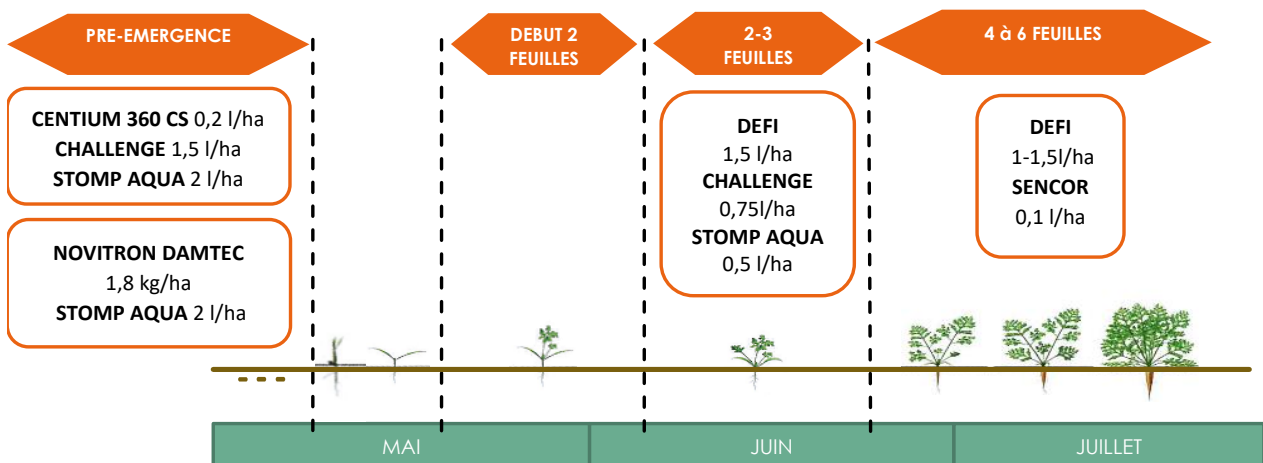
PRE-EMERGENCE

DEBUT 2 FEUILLES

2-3 FEUILLES

4 à 6 FEUILLES

CENTIUM 360 CS 0,2 l/ha
CHALLENGE 1,5 l/ha
STOMP AQUA 2 l/ha

NOVITRON DAMTEC
1,8 kg/ha
STOMP AQUA 2 l/ha

DEFI
1,5 l/ha
CHALLENGE
0,75l/ha
STOMP AQUA
0,5 l/ha

DEFI
1-1,5l/ha
SENCOR
0,1 l/ha

MAI

JUIN

JUILLET